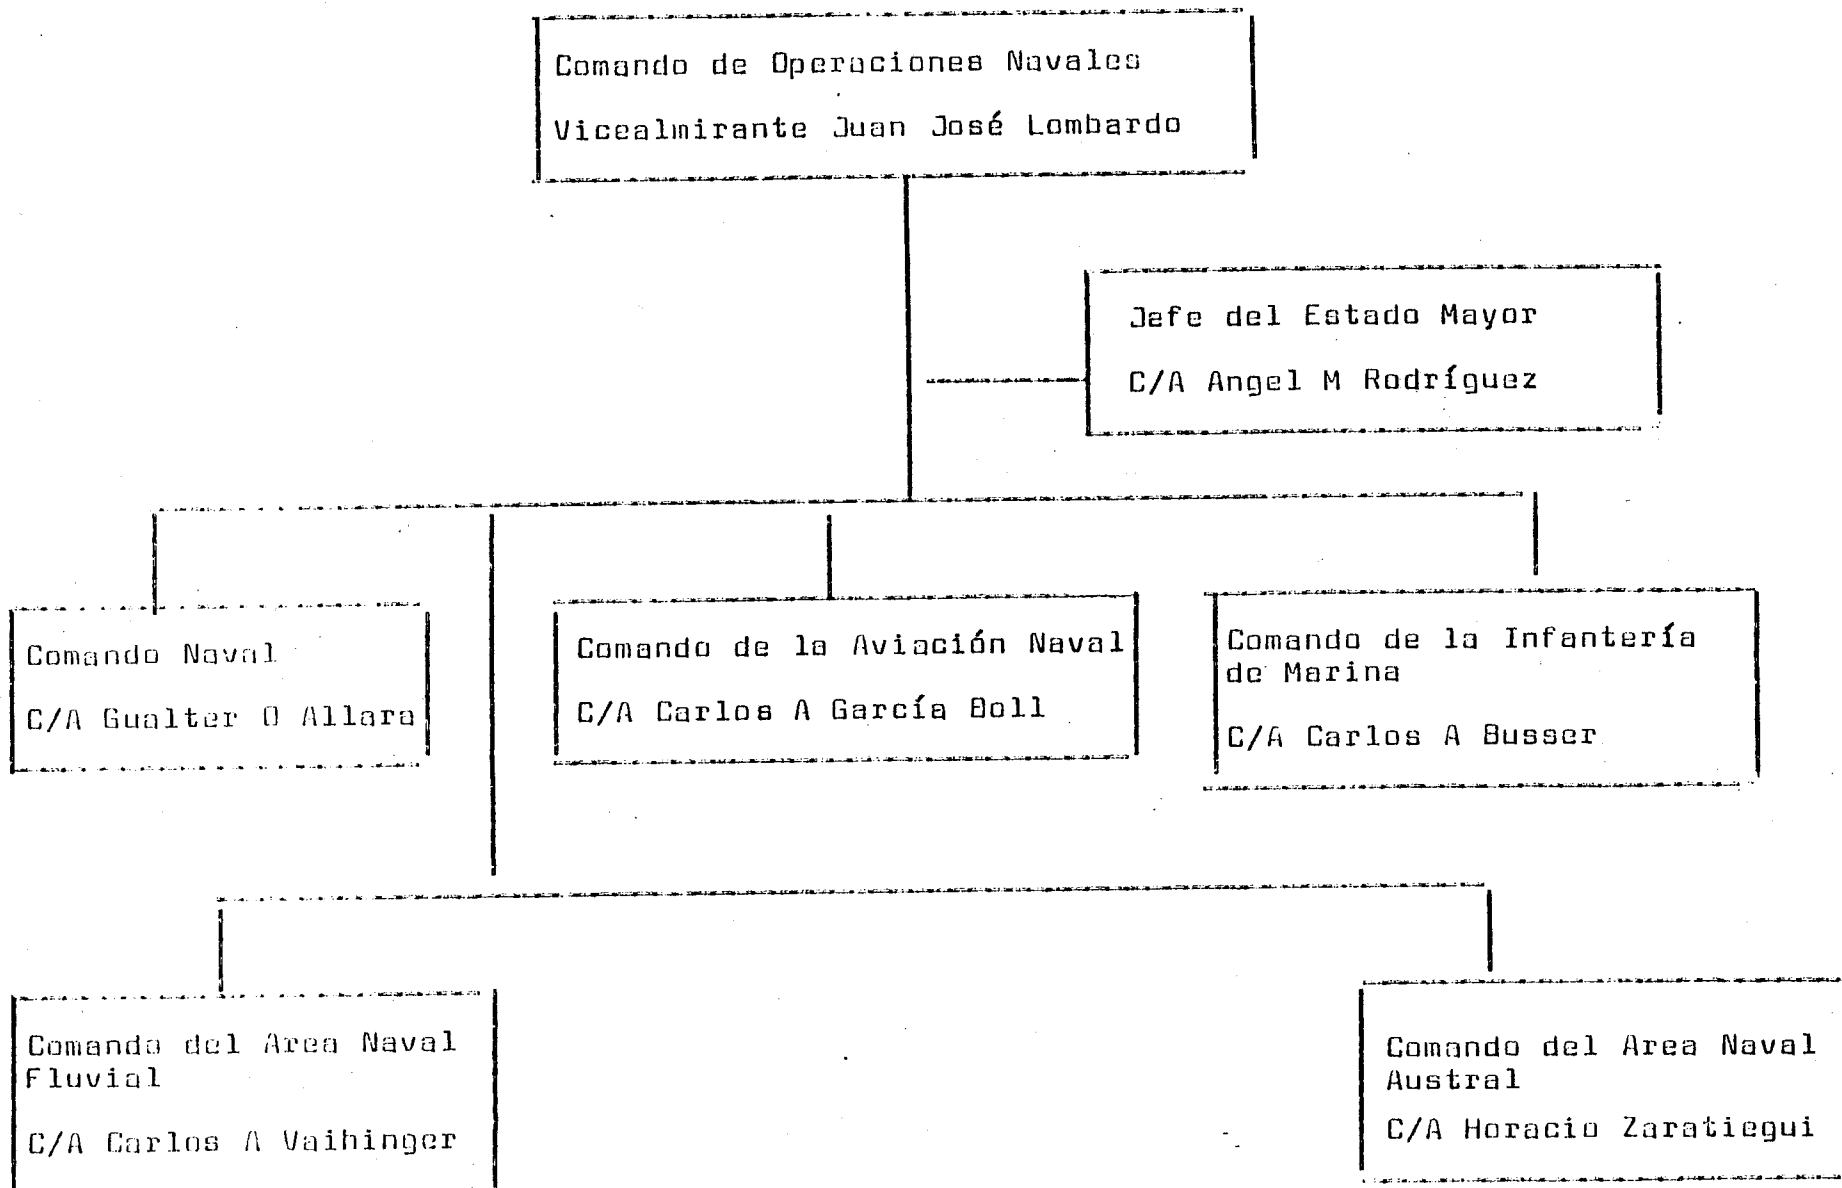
Comando de Operaciones Navales

Vicealmirante Juan José Lombardo

Jefe del Estado Mayor

C/A Angel M Rodríguez

Comando Naval

C/A Gualter O Allara

Comando de la Aviación Naval

C/A Carlos A García Boll

Comando de la Infantería de Marina

C/A Carlos A Busser

Comando del Area Naval Fluvial

C/A Carlos A Vaihinger

Comando del Area Naval Austral

C/A Horacio Zaratiegui